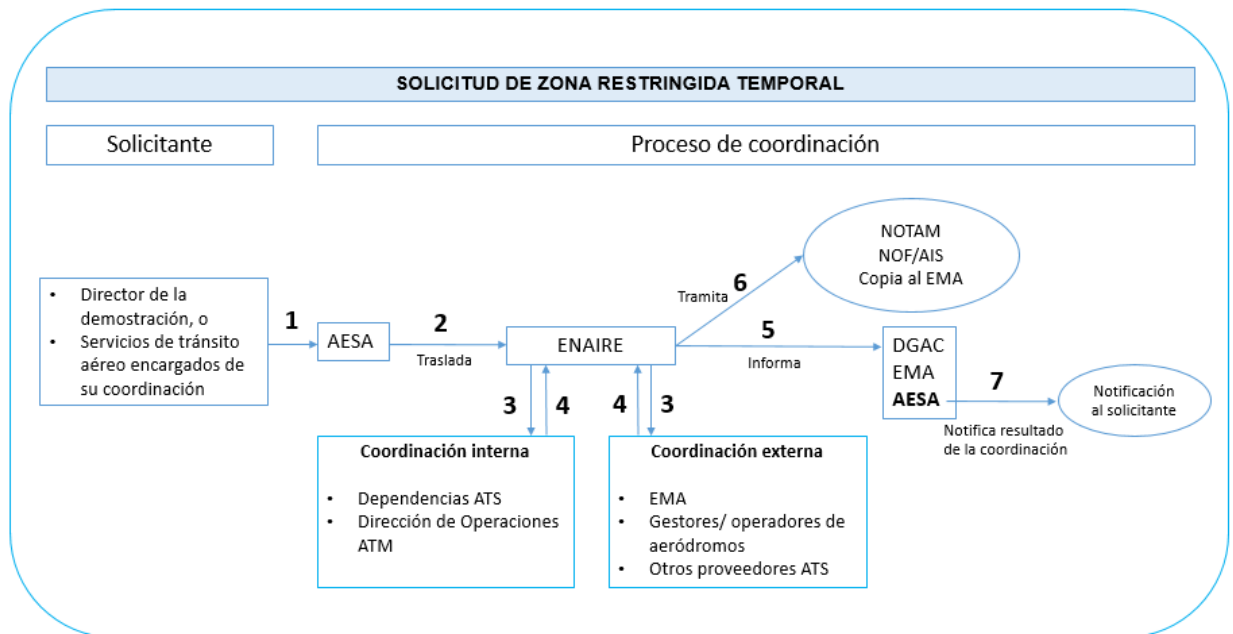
SOLICITUD DE ZONA RESTRINGIDA TEMPORAL

Solicitante

Proceso de coordinación

- Director de la demostración, o
- Servicios de tránsito aéreo encargados de su coordinación

1

AESA

2

Traslada

ENAIRE

Tramita

6

NOTAM
NOF/AIS
Copia al EMA

5

Informa

DGAC
EMA
AESA

7

Notificación al solicitante

Notifica resultado de la coordinación

3 4 4 3

Coordinación interna

- Dependencias ATS
- Dirección de Operaciones ATM

Coordinación externa

- EMA
- Gestores/ operadores de aeródromos
- Otros proveedores ATS